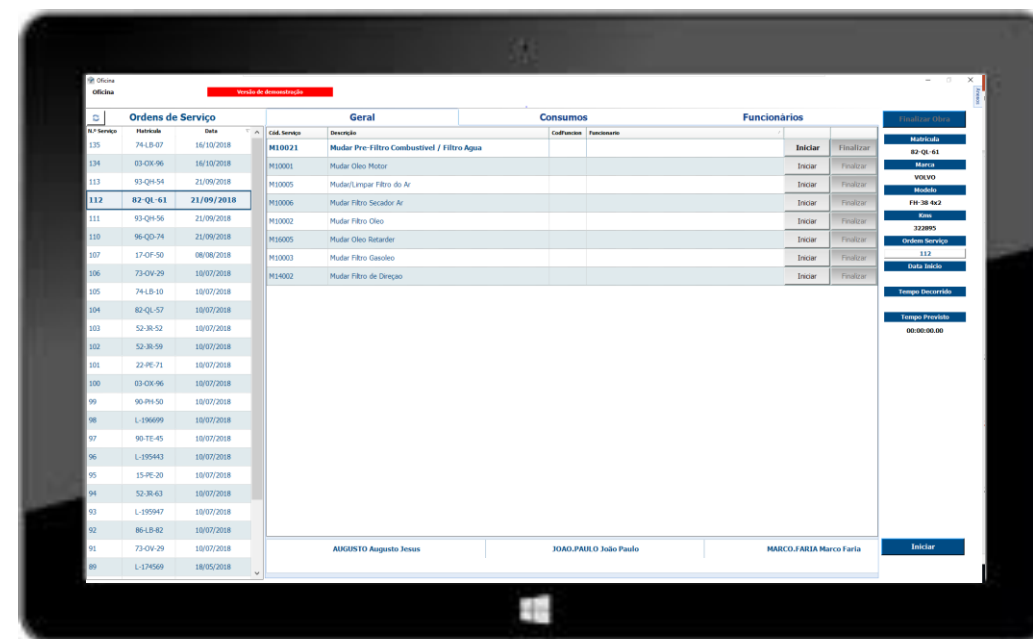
Oficina
Oficina
Oficina
Versão de demonstração

Ordens de Serviço

| N.º Serviço | Matricula | Data |
|---|---|---|
| 135 | 74-LB-07 | 16/10/2018 |
| 134 | 03-OX-96 | 16/10/2018 |
| 113 | 93-QH-54 | 21/09/2018 |
| 112 | 82-QL-61 | 21/09/2018 |
| 111 | 93-QH-56 | 21/09/2018 |
| 110 | 96-QD-74 | 21/09/2018 |
| 107 | 17-OF-50 | 08/08/2018 |
| 106 | 73-OV-29 | 10/07/2018 |
| 105 | 74-LB-10 | 10/07/2018 |
| 104 | 82-QL-57 | 10/07/2018 |
| 103 | 52-JR-52 | 10/07/2018 |
| 102 | 52-JR-59 | 10/07/2018 |
| 101 | 22-PE-71 | 10/07/2018 |
| 100 | 03-OX-96 | 10/07/2018 |
| 99 | 90-PH-50 | 10/07/2018 |
| 98 | L-196699 | 10/07/2018 |
| 97 | 90-TE-45 | 10/07/2018 |
| 96 | L-195443 | 10/07/2018 |
| 95 | 15-PE-20 | 10/07/2018 |
| 94 | 52-JR-63 | 10/07/2018 |
| 93 | L-195947 | 10/07/2018 |
| 92 | 86-LB-82 | 10/07/2018 |
| 91 | 73-OV-29 | 10/07/2018 |
| 89 | L-174569 | 18/05/2018 |

Geral
Consumos
Funcionários

| Cód. Serviço | Descrição | CodFuncion | Funcionario | | |
|---|---|---|---|---|---|
| M10021 | Mudar Pre-Filtro Combustivel / Filtro Agua | | | Iniciar | Finalizar |
| M10001 | Mudar Oleo Motor | | | Iniciar | Finalizar |
| M10005 | Mudar/Limpar Filtro do Ar | | | Iniciar | Finalizar |
| M10006 | Mudar Filtro Secador Ar | | | Iniciar | Finalizar |
| M10002 | Mudar Filtro Oleo | | | Iniciar | Finalizar |
| M16005 | Mudar Oleo Retarder | | | Iniciar | Finalizar |
| M10003 | Mudar Filtro Gasoleo | | | Iniciar | Finalizar |
| M14002 | Mudar Filtro de Direçao | | | Iniciar | Finalizar |

AUGUSTO Augusto Jesus
JOAO.PAULO João Paulo
MARCO.FARIA Marco Faria

Finalizar Obra
Matricula
82-QL-61
Marca
VOLVO
Modelo
FH-38 4x2
Kms
322895
Ordem Serviço
112
Data Inicio
Tempo Decorrido
Tempo Previsto
00:00:00.00
Iniciar